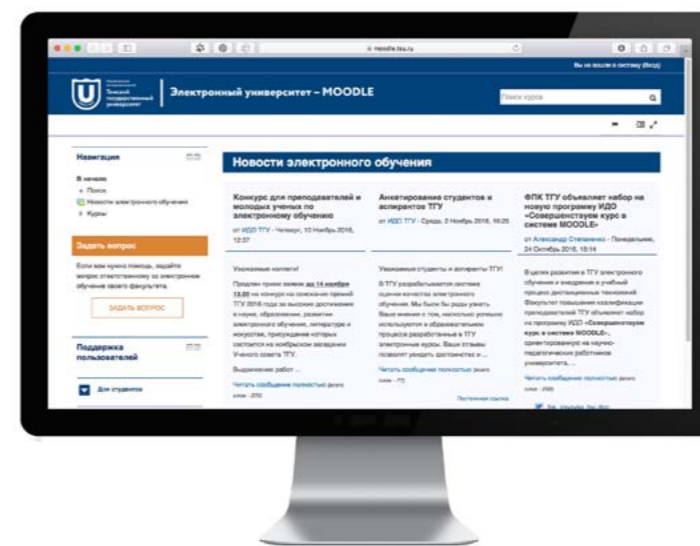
moodle.tsu.ru

Вы не вошли в систему (Вход)

Томский государственный университет

Электронный университет – MOODLE

Поиск курсов

Навигация

В начало
Поиск
Новости электронного обучения
Курсы

Задать вопрос

Если вам нужна помощь, задайте вопрос ответственному за электронное обучение своего факультета.

ЗАДАТЬ ВОПРОС

Поддержка пользователей

Для студентов

Новости электронного обучения

Конкурс для преподавателей и молодых ученых по электронному обучению

от ИДО ТГУ - Четверг, 10 Ноябрь 2016, 12:37

Уважаемые коллеги!

Продлен прием заявок до 14 ноября 13.00 на конкурс на соискание премий ТГУ 2016 года за высокие достижения в науке, образовании, развитии электронного обучения, литературе и искусстве, присуждение которых состоится на ноябрьском заседании Ученого совета ТГУ.

Выдвижение работ ...

Читать сообщение полностью (всего слов - 270)

Анкетирование студентов и аспирантов ТГУ

от ИДО ТГУ - Среда, 2 Ноябрь 2016, 16:25

Уважаемые студенты и аспиранты ТГУ!

В ТГУ разрабатывается система оценки качества электронного обучения. Мы были бы рады узнать Ваше мнение о том, насколько успешно используются в образовательном процессе разработанные в ТГУ электронные курсы. Ваши отзывы позволят увидеть достоинства и ...

Читать сообщение полностью (всего слов - 77)

Постоянная ссылка

ФПК ТГУ объявляет набор на новую программу ИДО «Совершенствуем курс в системе MOODLE»

от Александр Степаненко - Понедельник, 24 Октябрь 2016, 15:54

В целях развития в ТГУ электронного обучения и внедрения в учебный процесс дистанционных технологий Факультет повышения квалификации преподавателей ТГУ объявляет набор на программу ИДО «Совершенствуем курс в системе MOODLE», ориентированную на научно-педагогических работников университета, ...

Читать сообщение полностью (всего слов - 209)

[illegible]